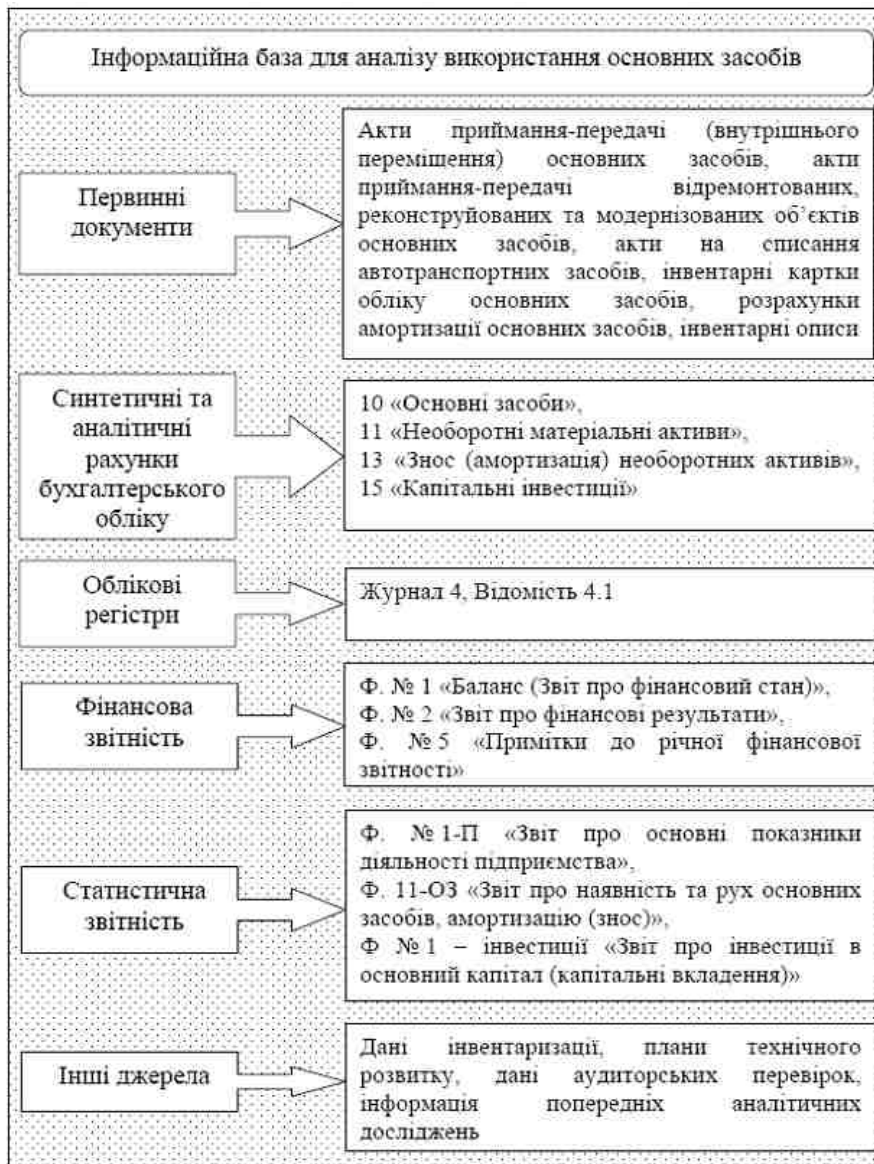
Інформаційна база для аналізу використання основних засобів

Первинні документи

Акти приймання-передачі (внутрішнього переміщення) основних засобів, акти приймання-передачі відремонтованих, реконструйованих та модернізованих об'єктів основних засобів, акти на списання автотранспортних засобів, інвентарні картки обліку основних засобів, розрахунки амортизації основних засобів, інвентарні описи

Синтетичні та аналітичні рахунки бухгалтерського обліку

10 «Основні засоби»,
11 «Необоротні матеріальні активи»,
13 «Знос (амортизація) необоротних активів»,
15 «Капітальні інвестиції»

Облікові регістри

Журнал 4, Відомість 4.1

Фінансова звітність

Ф. № 1 «Баланс (Звіт про фінансовий стан)»,
Ф. № 2 «Звіт про фінансові результати»,
Ф. № 5 «Примітки до річної фінансової звітності»

Статистична звітність

Ф. № 1-П «Звіт про основні показники діяльності підприємства»,
Ф. 11-ОЗ «Звіт про наявність та рух основних засобів, амортизацію (знос)»,
Ф № 1 – інвестиції «Звіт про інвестиції в основний капітал (капітальні вкладення)»

Інші джерела

Дані інвентаризації, плани технічного розвитку, дані аудиторських перевірок, інформація попередніх аналітичних досліджень